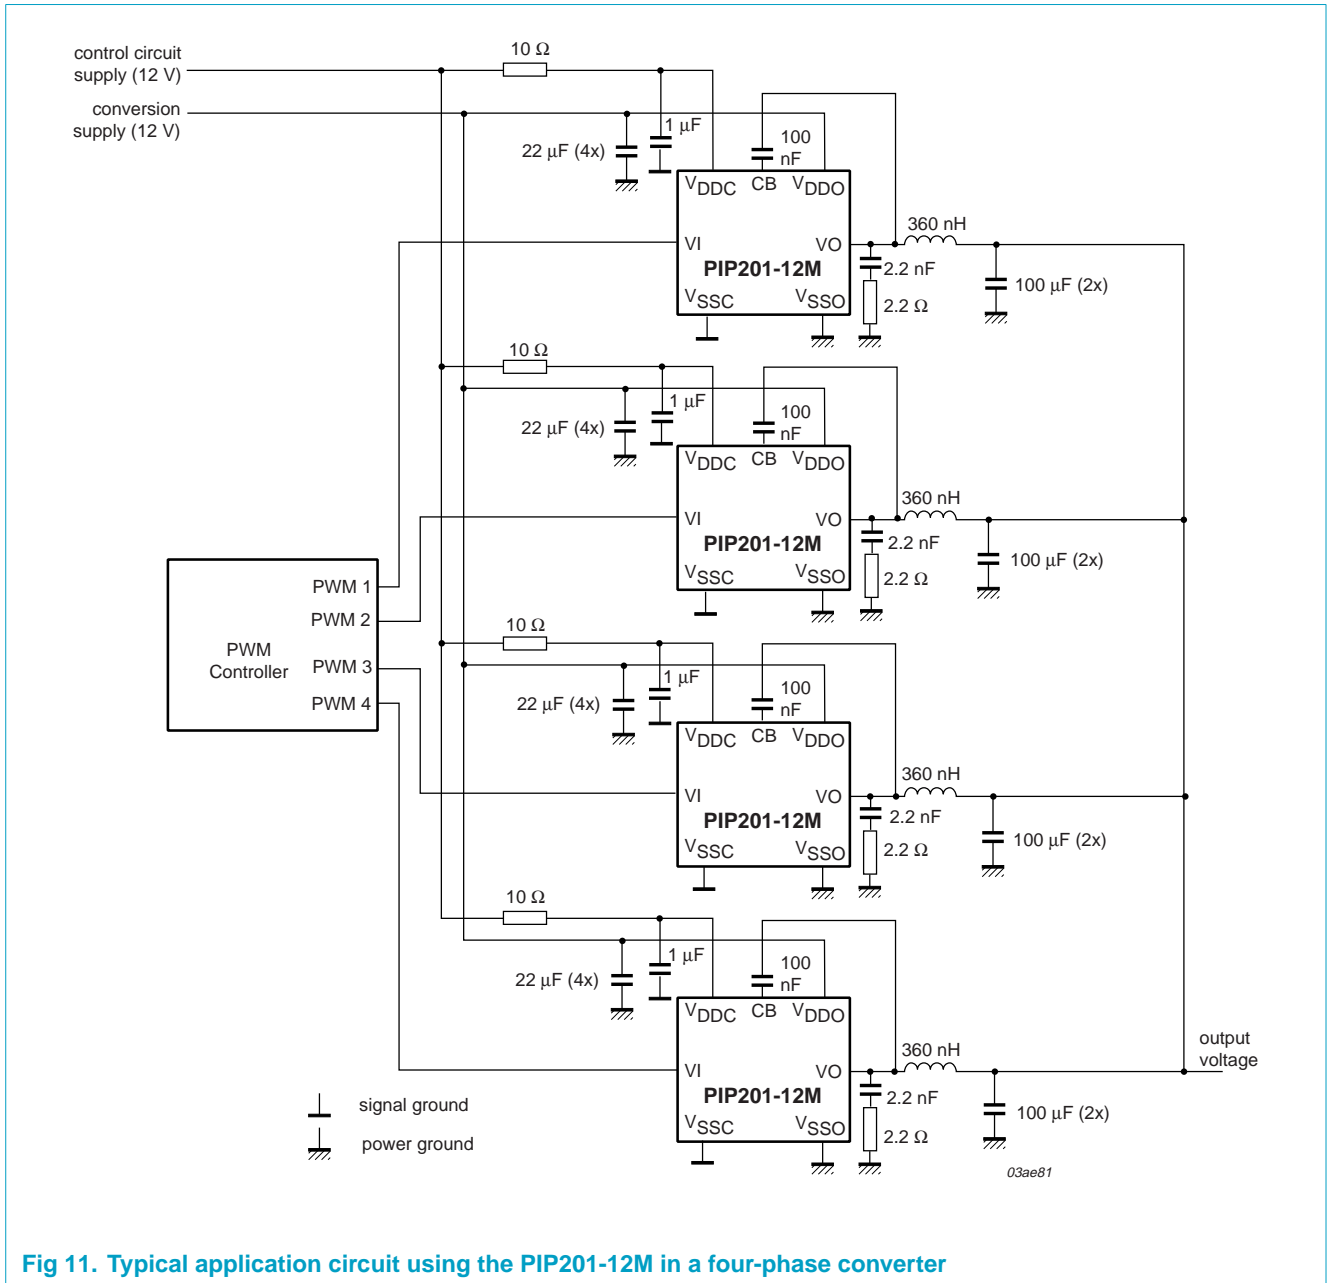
control circuit supply (12 V)

conversion supply (12 V)

10 Ω

1 µF

22 µF (4x)

100 nF

$V_{DDC}$ CB $V_{DDO}$

VI

VO

PIP201-12M

$V_{SSC}$ $V_{SSO}$

360 nH

2.2 nF

2.2 Ω

100 µF (2x)

10 Ω

1 µF

22 µF (4x)

100 nF

$V_{DDC}$ CB $V_{DDO}$

VI

VO

PIP201-12M

$V_{SSC}$ $V_{SSO}$

360 nH

2.2 nF

2.2 Ω

100 µF (2x)

PWM 1

PWM 2

PWM Controller

PWM 3

PWM 4

10 Ω

1 µF

22 µF (4x)

100 nF

$V_{DDC}$ CB $V_{DDO}$

VI

VO

PIP201-12M

$V_{SSC}$ $V_{SSO}$

360 nH

2.2 nF

2.2 Ω

100 µF (2x)

10 Ω

1 µF

22 µF (4x)

100 nF

$V_{DDC}$ CB $V_{DDO}$

VI

VO

PIP201-12M

$V_{SSC}$ $V_{SSO}$

360 nH

2.2 nF

2.2 Ω

100 µF (2x)

output voltage

signal ground

power ground

03ae81

Fig 11. Typical application circuit using the PIP201-12M in a four-phase converter